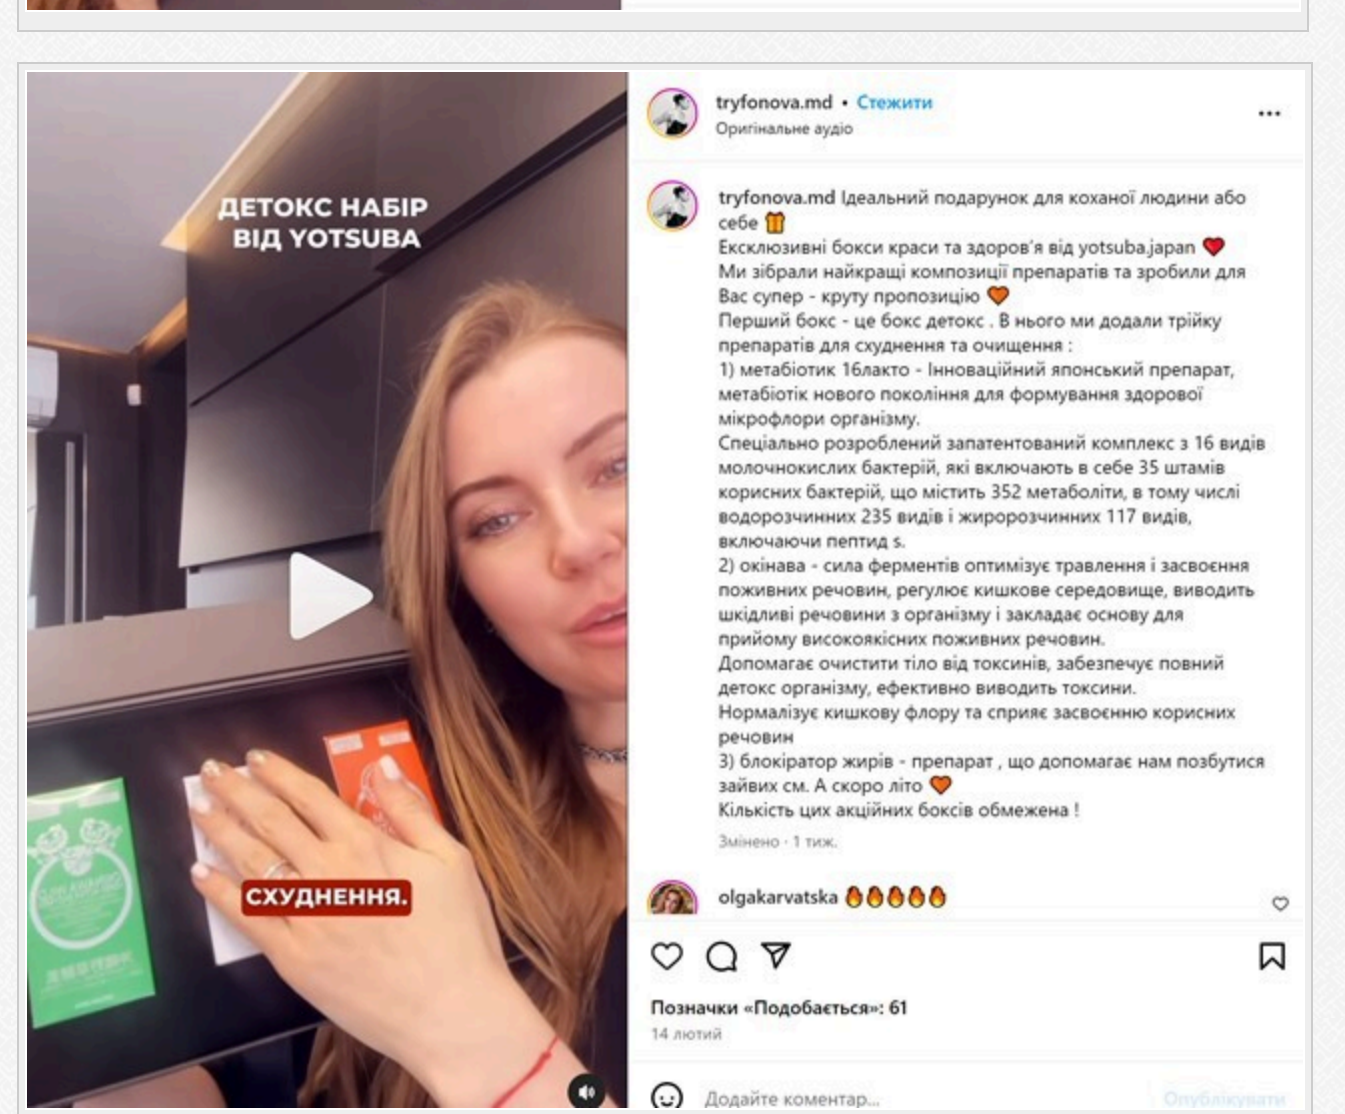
ДЕТОКС НАБІР ВІД YOTSUBA

СХУДНЕННЯ.

tryfonova.md • Стежити
Оригінальне аудіо

•••

tryfonova.md Ідеальний подарунок для коханої людини або себе 🎁
Ексклюзивні бокси краси та здоров'я від yotsuba.japan ❤️
Ми зібрали найкращі композиції препаратів та зробили для Вас супер - круту пропозицію 🧡
Перший бокс - це бокс детокс . В нього ми додали трійку препаратів для схуднення та очищення :
1) метабіотик 16лакто - Інноваційний японський препарат, метабіотік нового покоління для формування здорової мікрофлори організму.
Спеціально розроблений запатентований комплекс з 16 видів молочнокислих бактерій, які включають в себе 35 штамів корисних бактерій, що містить 352 метаболіти, в тому числі водорозчинних 235 видів і жиророзчинних 117 видів, включаючи пептид s.
2) окінава - сила ферментів оптимізує травлення і засвоєння поживних речовин, регулює кишкове середовище, виводить шкідливі речовини з організму і закладає основу для прийому високоякісних поживних речовин.
Допомагає очистити тіло від токсинів, забезпечує повний детокс організму, ефективно виводить токсини.
Нормалізує кишкову флору та сприяє засвоєнню корисних речовин
3) блокіратор жирів - препарат , що допомагає нам позбутися зайвих см. А скоро літо 🧡
Кількість цих акційних боксів обмежена !

Змінено · 1 тиж.

olgakarvatska 🔥🔥🔥🔥🔥

Позначки «Подобається»: 61
14 лютий

Додайте коментар...
Опублікувати